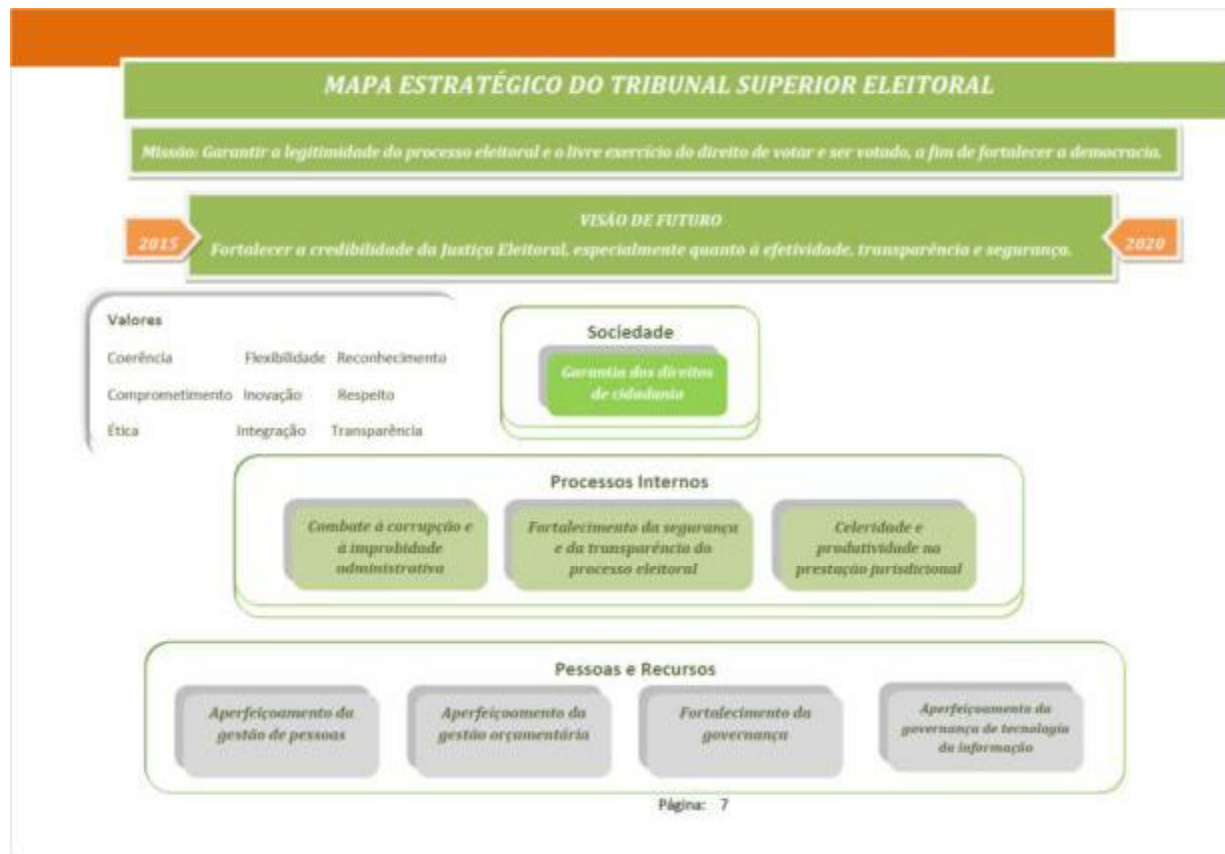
MAPA ESTRATÉGICO DO TRIBUNAL SUPERIOR ELEITORAL

Missão: Garantir a legitimidade do processo eleitoral e o livre exercício do direito de votar e ser votado, a fim de fortalecer a democracia.

2015

VISÃO DE FUTURO

Fortalecer a credibilidade da Justiça Eleitoral, especialmente quanto à efetividade, transparência e segurança.

2020

Valores

Coerência

Flexibilidade

Reconhecimento

Comprometimento

Inovação

Respeito

Ética

Integração

Transparência

Sociedade

Garantia dos direitos de cidadania

Processos Internos

Combate à corrupção e à improbidade administrativa

Fortalecimento da segurança e da transparência do processo eleitoral

Celeridade e produtividade na prestação jurisdicional

Pessoas e Recursos

Aperfeiçoamento da gestão de pessoas

Aperfeiçoamento da gestão orçamentária

Fortalecimento da governança

Aperfeiçoamento da governança de tecnologia da informação

Página: 7